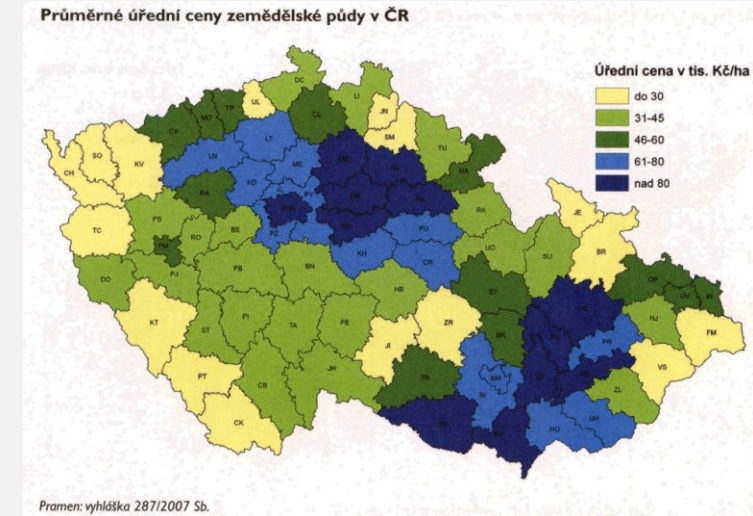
Průměrné úřední ceny zemědělské půdy v ČR

Úřední cena v tis. Kč/ha
do 30
31-45
46-60
61-80
nad 80

DC LI CV MO TP UL JH CL SM TU SO KV CH LT LN MC ME JC NA RA KD PZ MB RK TC PS RO BE PH KO HK PU NA JE BR SU PJ KH UO DO PB BN CR HB OP OV KI NJ FM KT PI TA ST PE ZR JI SY BK PV PR BM KM VS PT CB JH TR ZL BI VY UH HO CK ZN BV HO

Pramen: vyhláška 287/2007 Sb.